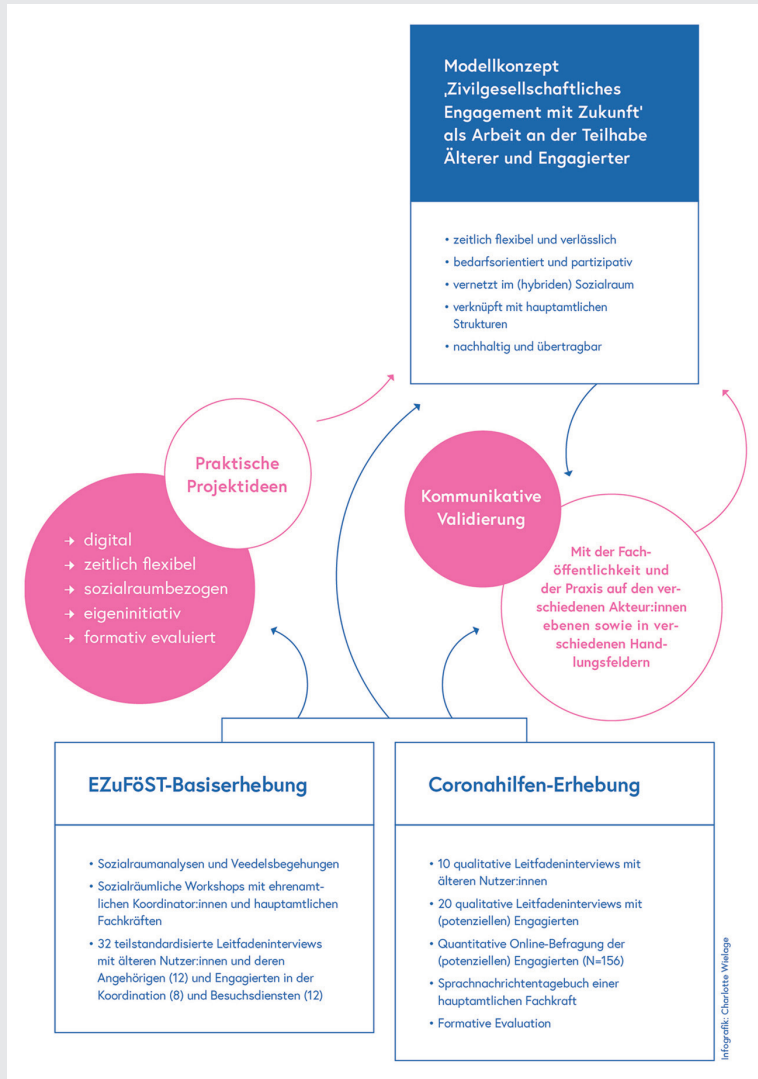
Modellkonzept 'Zivilgesellschaftliches Engagement mit Zukunft' als Arbeit an der Teilhabe Älterer und Engagierter

- zeitlich flexibel und verlässlich
- bedarfsorientiert und partizipativ
- vernetzt im (hybriden) Sozialraum
- verknüpft mit hauptamtlichen Strukturen
- nachhaltig und übertragbar

Praktische Projektideen

→ digital
→ zeitlich flexibel
→ sozialraumbezogen
→ eigeninitiativ
→ formativ evaluiert

Kommunikative Validierung

Mit der Fachöffentlichkeit und der Praxis auf den verschiedenen Akteur:innen ebenen sowie in verschiedenen Handlungsfeldern

EZuFöST-Basiserhebung

- Sozialraumanalysen und Veedelsbegehungen
- Sozialräumliche Workshops mit ehrenamtlichen Koordinator:innen und hauptamtlichen Fachkräften
- 32 teilstandardisierte Leitfadeninterviews mit älteren Nutzer:innen und deren Angehörigen (12) und Engagierten in der Koordination (8) und Besuchsdiensten (12)

Coronahilfen-Erhebung

- 10 qualitative Leitfadeninterviews mit älteren Nutzer:innen
- 20 qualitative Leitfadeninterviews mit (potenziellen) Engagierten
- Quantitative Online-Befragung der (potenziellen) Engagierten (N=156)
- Sprachnachrichtentagebuch einer hauptamtlichen Fachkraft
- Formative Evaluation

Infografik: Charlotte Wielage